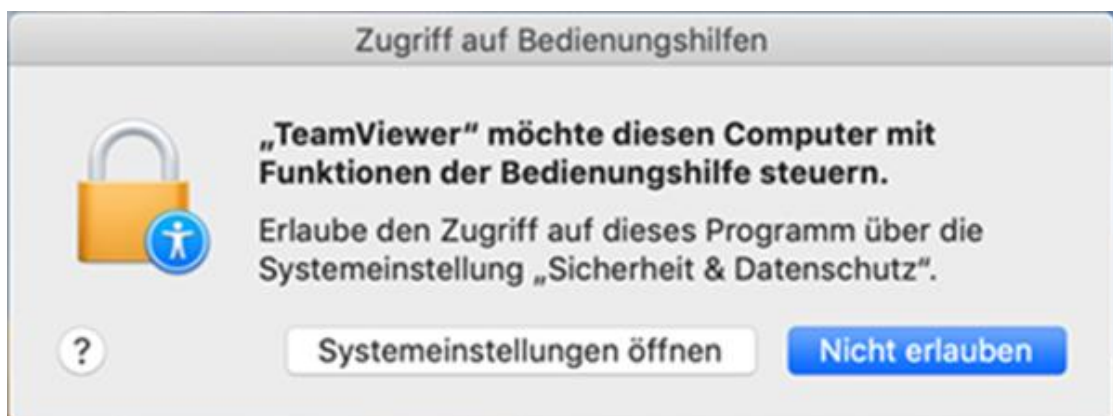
Zugriff auf Bedienungshilfen

„TeamViewer" möchte diesen Computer mit Funktionen der Bedienungshilfe steuern.

Erlaube den Zugriff auf dieses Programm über die Systemeinstellung „Sicherheit & Datenschutz".

?

Systemeinstellungen öffnen

Nicht erlauben